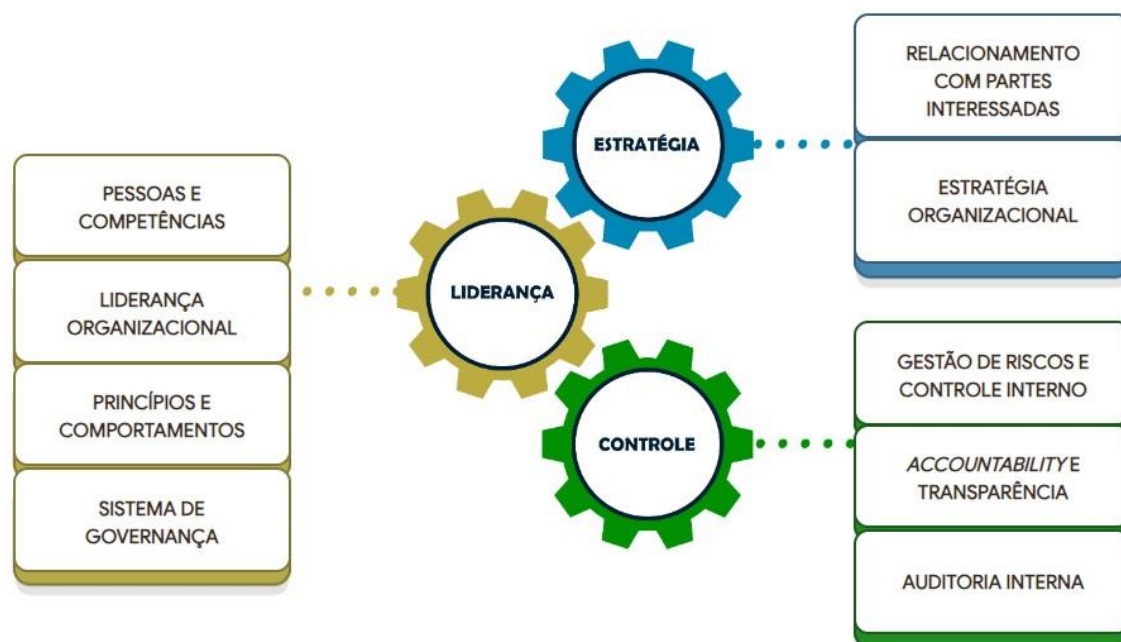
PESSOAS E COMPETÊNCIAS

LIDERANÇA ORGANIZACIONAL

PRINCÍPIOS E COMPORTAMENTOS

SISTEMA DE GOVERNANÇA

LIDERANÇA

ESTRATÉGIA

CONTROLE

RELACIONAMENTO COM PARTES INTERESSADAS

ESTRATÉGIA ORGANIZACIONAL

GESTÃO DE RISCOS E CONTROLE INTERNO

ACCOUNTABILITY E TRANSPARÊNCIA

AUDITORIA INTERNA